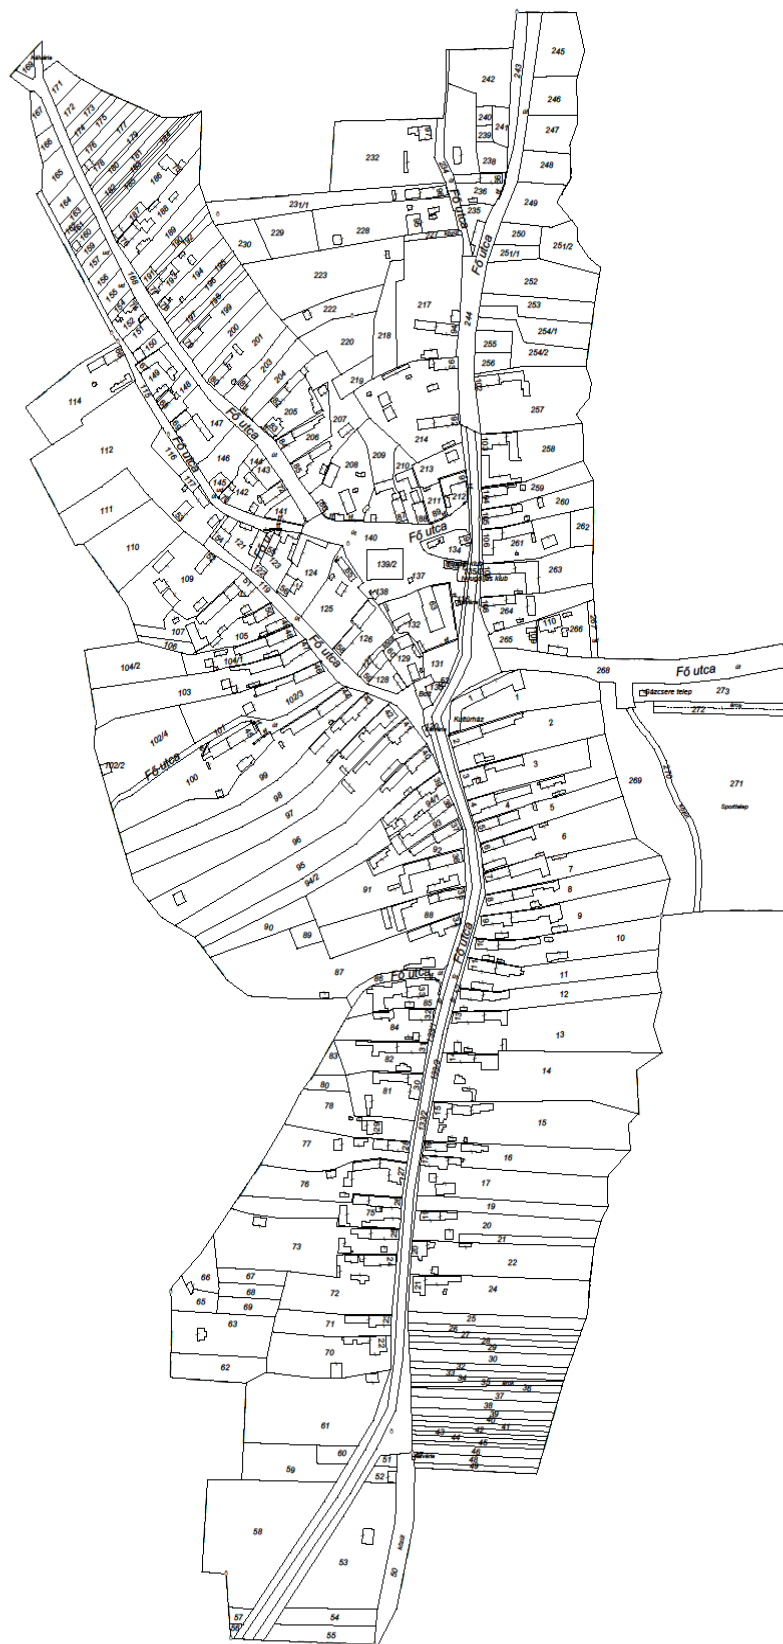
245
242
243
246
240
241
239
247
232
238
248
236
Fő utca
235
249
231/1
228
250
229
251/1
251/2
230
Fő utca
223
252
217
253
222
244
254/1
218
220
255
254/2
256
219
114
257
207
205
214
147
Fő utca
206
258
112
209
146
208
210
213
143
144
259
145
212
211
260
111
262
141
261
110
140
Fő utca
134
139/2
Ifjúsági klub
263
109
124
137
138
264
125
132
110
266
107
105
126
265
Fő utca
131
104/2
129
268
Fő utca
128
Bázcsere telep
273
103
272
Kultúrház
102/3
2
102/4
101
269
271
102/2
Fő utca
3
100
Sportlelep
99
4
5
98
97
6
96
92
7
95
8
91
94/2
9
88
90
89
10
Fő utca
87
11
Fő utca
86
12
85
84
13
83
82
14
80
81
78
15
77
16
76
17
19
75
20
73
21
22
66
67
68
24
65
72
69
63
25
26
71
27
28
29
70
30
62
32
33
34
36
37
38
61
39
40
41
42
43
44
45
46
60
47
48
59
51
52
58
53
57
54
55